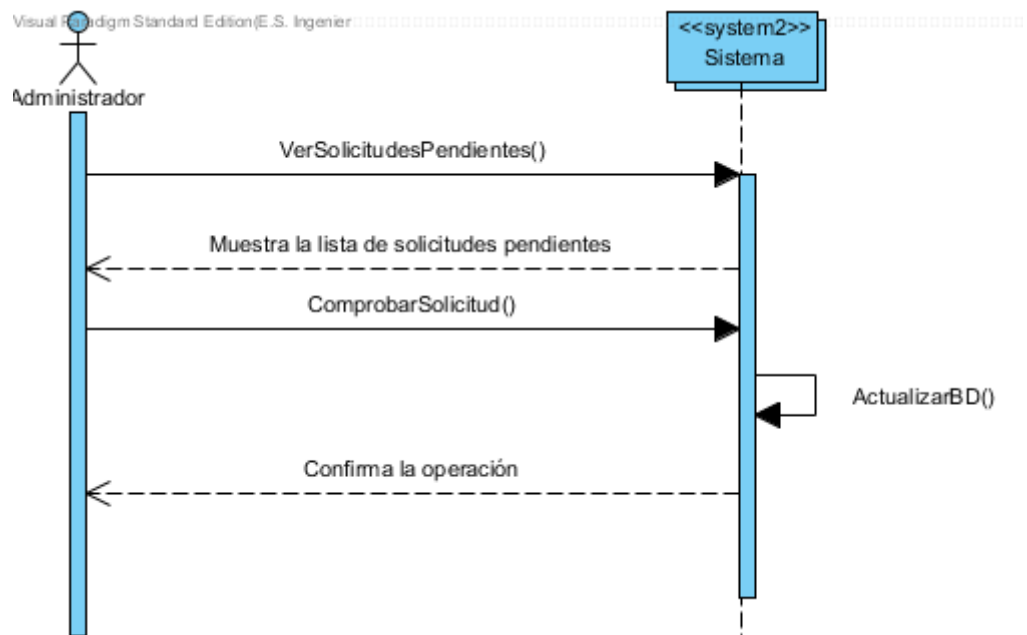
Visual Paradigm Standard Edition(E.S. Ingenier

Administrador

<<system2>>
Sistema

VerSolicitudesPendientes()

Muestra la lista de solicitudes pendientes

ComprobarSolicitud()

ActualizarBD()

Confirma la operación